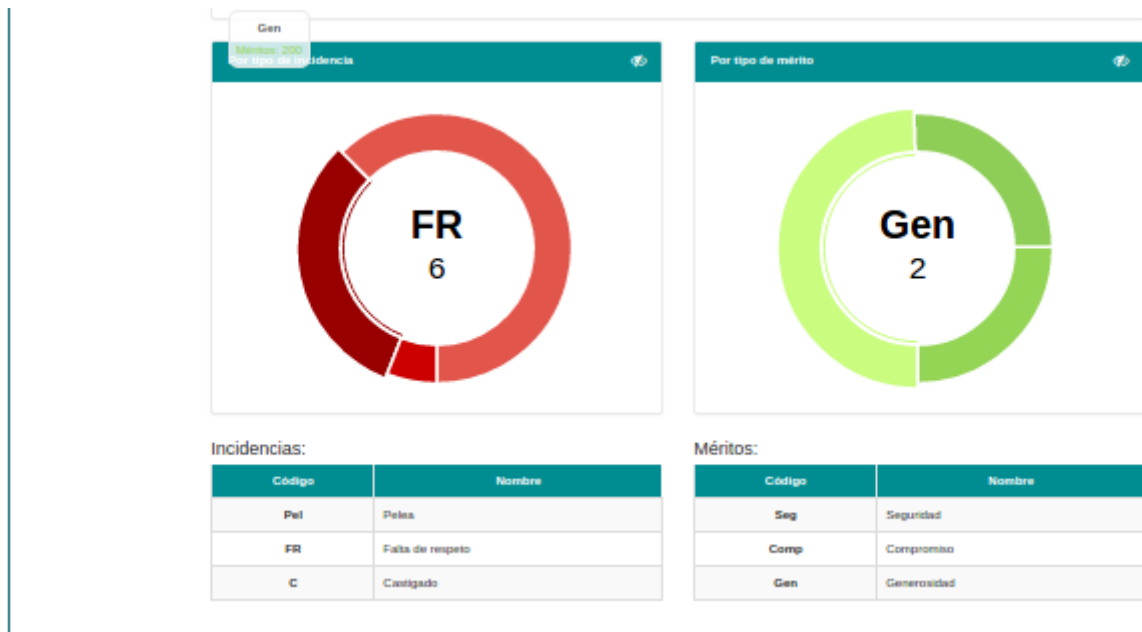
Gen
Méritos: 200

Por tipo de incidencia

FR
6

Por tipo de mérito

Gen
2

Incidencias:

| Código | Nombre |
|---|---|
| Pel | Pelea |
| FR | Falta de respeto |
| C | Castigado |

Méritos:

| Código | Nombre |
|---|---|
| Seg | Seguridad |
| Comp | Compromiso |
| Gen | Generosidad |